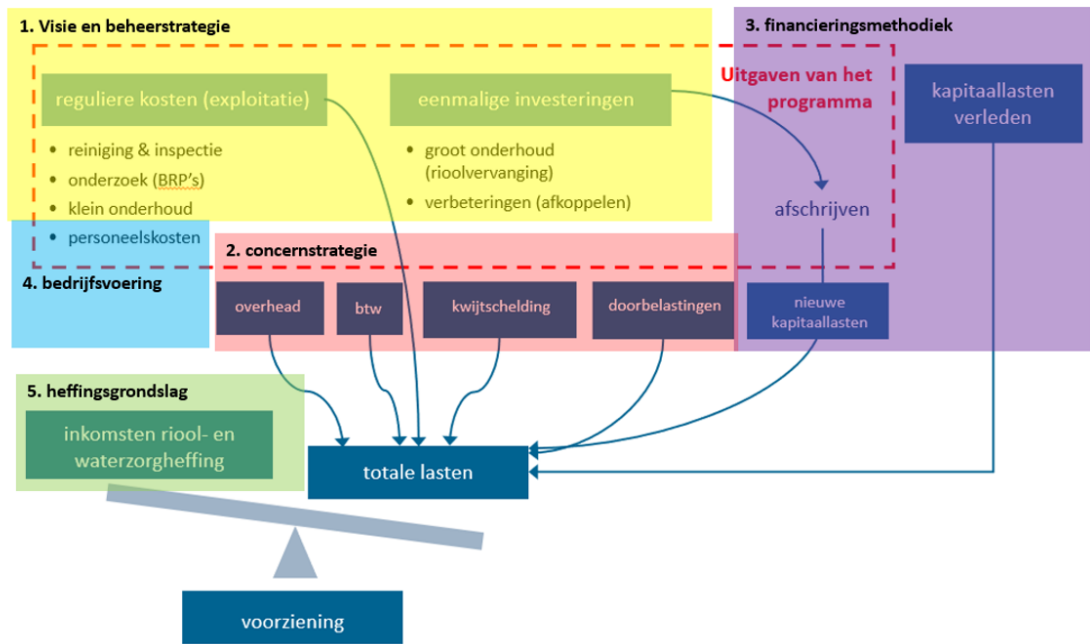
1. Visie en beheerstrategie

reguliere kosten (exploitatie)

- reiniging & inspectie
- onderzoek (BRP's)
- klein onderhoud
- personeelskosten

eenmalige investeringen

- groot onderhoud (rioolvervanging)
- verbeteringen (afkoppelen)

Uitgaven van het programma

3. financieringsmethodiek

kapitaallasten verleden

afschrijven

4. bedrijfsvoering

2. concernstrategie

overhead

btw

kwijtschelding

doorbelastingen

nieuwe kapitaallasten

5. heffingsgrondslag

inkomsten riool- en waterzorgheffing

totale lasten

voorziening